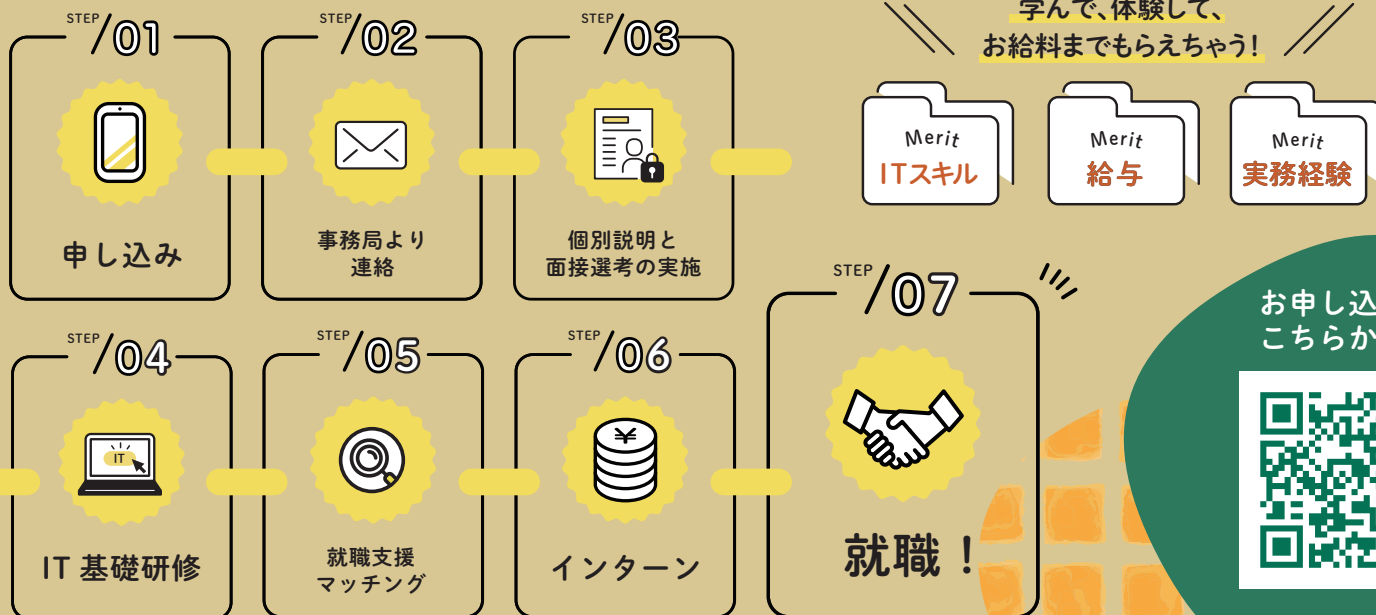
STEP /01
申し込み

STEP /02
事務局より連絡

STEP /03
個別説明と面接選考の実施

学んで、体験して、
お給料までもらえちゃう!

Merit
ITスキル

Merit
給与

Merit
実務経験

STEP /04
IT
IT 基礎研修

STEP /05
就職支援マッチング

STEP /06
¥
インターン

STEP /07
就職!

お申し込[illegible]
こちらか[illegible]